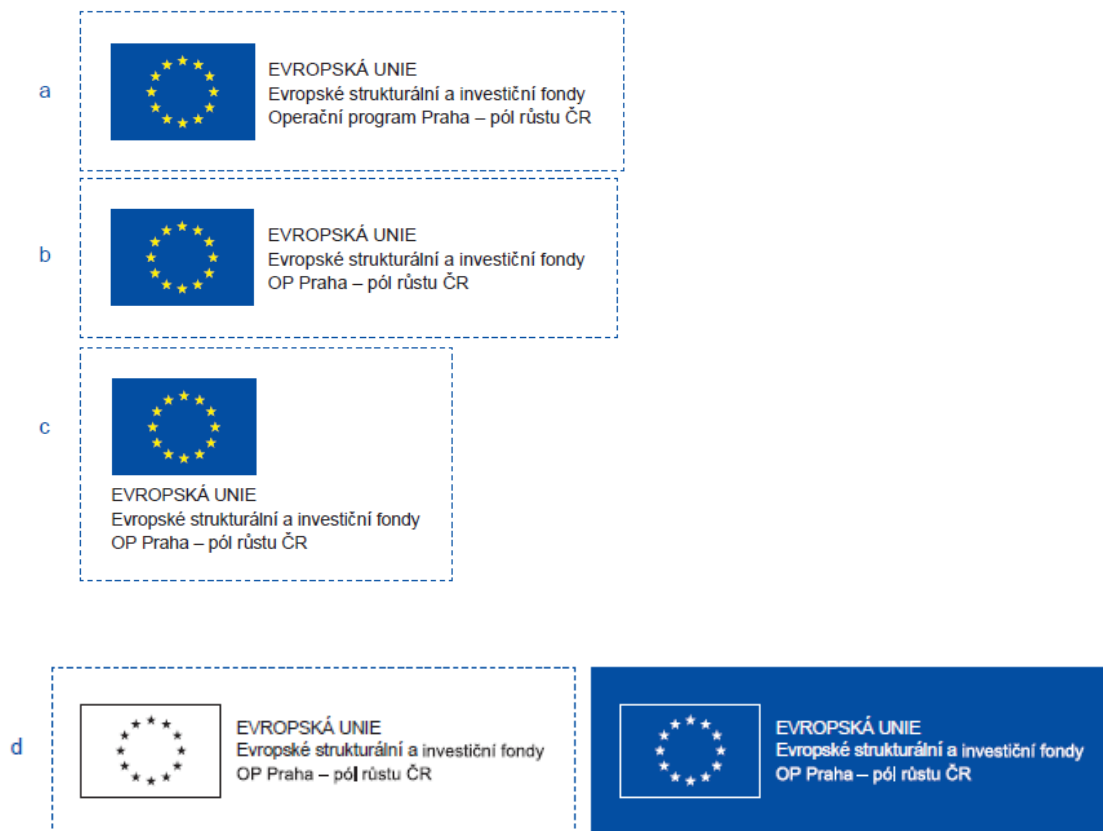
a

EVROPSKÁ UNIE
Evropské strukturální a investiční fondy
Operační program Praha – pól růstu ČR

b

EVROPSKÁ UNIE
Evropské strukturální a investiční fondy
OP Praha – pól růstu ČR

c

EVROPSKÁ UNIE
Evropské strukturální a investiční fondy
OP Praha – pól růstu ČR

d

EVROPSKÁ UNIE
Evropské strukturální a investiční fondy
OP Praha – pól růstu ČR

EVROPSKÁ UNIE
Evropské strukturální a investiční fondy
OP Praha – pól růstu ČR